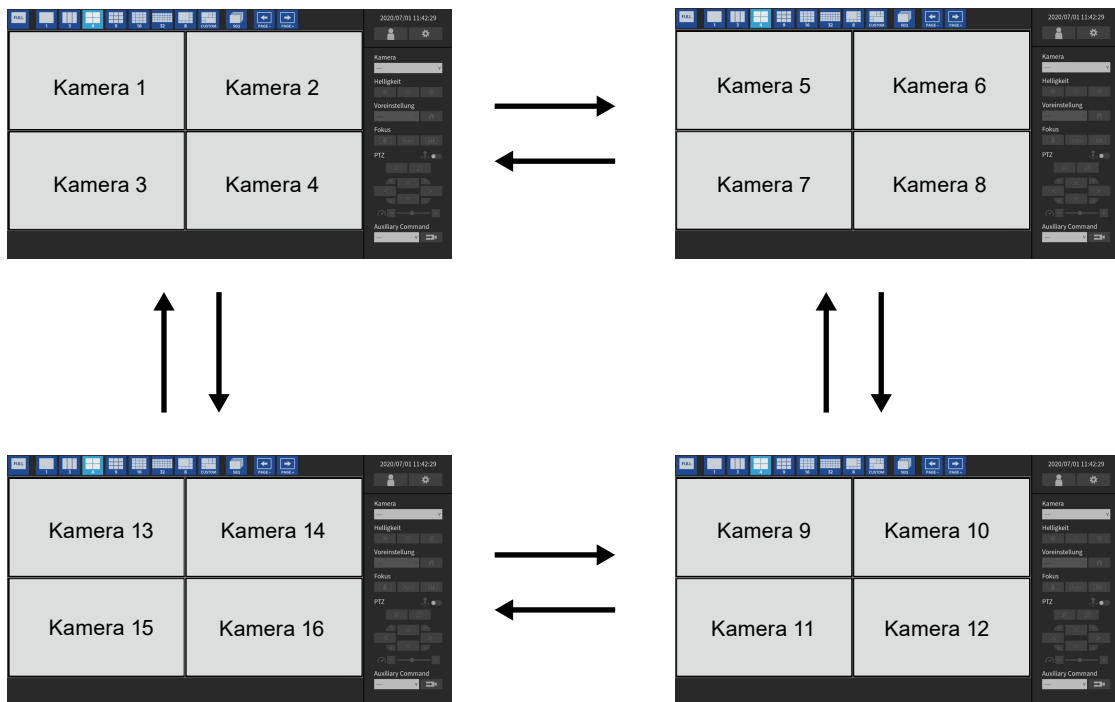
FULL 1 3 4 9 16 32 8 CUSTOM SEQ PAGE- PAGE+
2020/07/01 11:42:29
Kamera 1
Kamera 2
Kamera 3
Kamera 4
Kamera
Helligkeit
Voreinstellung
Fokus
PTZ
Auxiliary Command

FULL 1 3 4 9 16 32 8 CUSTOM SEQ PAGE- PAGE+
2020/07/01 11:42:29
Kamera 5
Kamera 6
Kamera 7
Kamera 8
Kamera
Helligkeit
Voreinstellung
Fokus
PTZ
Auxiliary Command

FULL 1 3 4 9 16 32 8 CUSTOM SEQ PAGE- PAGE+
2020/07/01 11:42:29
Kamera 13
Kamera 14
Kamera 15
Kamera 16
Kamera
Helligkeit
Voreinstellung
Fokus
PTZ
Auxiliary Command

FULL 1 3 4 9 16 32 8 CUSTOM SEQ PAGE- PAGE+
2020/07/01 11:42:29
Kamera 9
Kamera 10
Kamera 11
Kamera 12
Kamera
Helligkeit
Voreinstellung
Fokus
PTZ
Auxiliary Command